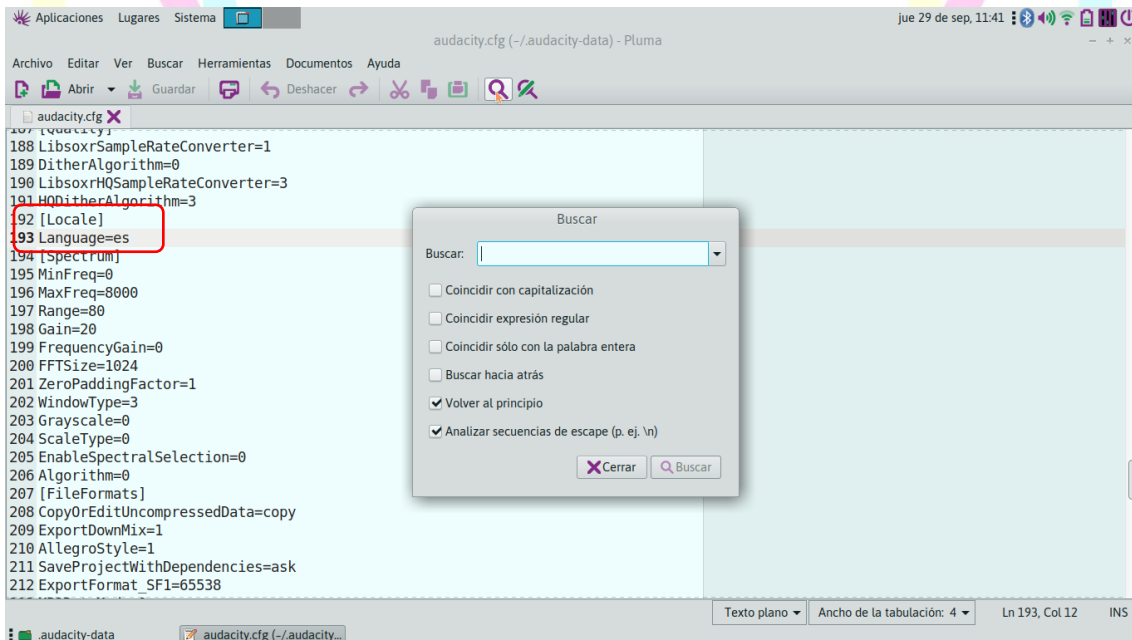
Aplicaciones Lugares Sistema

jue 29 de sep, 11:41

audacity.cfg (~/.audacity-data) - Pluma

Archivo Editar Ver Buscar Herramientas Documentos Ayuda

Abrir Guardar Deshacer

audacity.cfg

187 [Quality]
188 LibsoxrSampleRateConverter=1
189 DitherAlgorithm=0
190 LibsoxrHQSampleRateConverter=3
191 HQDitherAlgorithm=3
192 [Locale]
193 Language=es
194 [Spectrum]
195 MinFreq=0
196 MaxFreq=8000
197 Range=80
198 Gain=20
199 FrequencyGain=0
200 FFTSize=1024
201 ZeroPaddingFactor=1
202 WindowType=3
203 Grayscale=0
204 ScaleType=0
205 EnableSpectralSelection=0
206 Algorithm=0
207 [FileFormats]
208 CopyOrEditUncompressedData=copy
209 ExportDownMix=1
210 AllegroStyle=1
211 SaveProjectWithDependencies=ask
212 ExportFormat_SF1=65538

Buscar

Buscar:

Coincidir con capitalización

Coincidir expresión regular

Coincidir sólo con la palabra entera

Buscar hacia atrás

Volver al principio

Analizar secuencias de escape (p. ej. \n)

Cerrar Buscar

Texto plano Ancho de la tabulación: 4 Ln 193, Col 12 INS

.audacity-data audacity.cfg (~/.audacity...